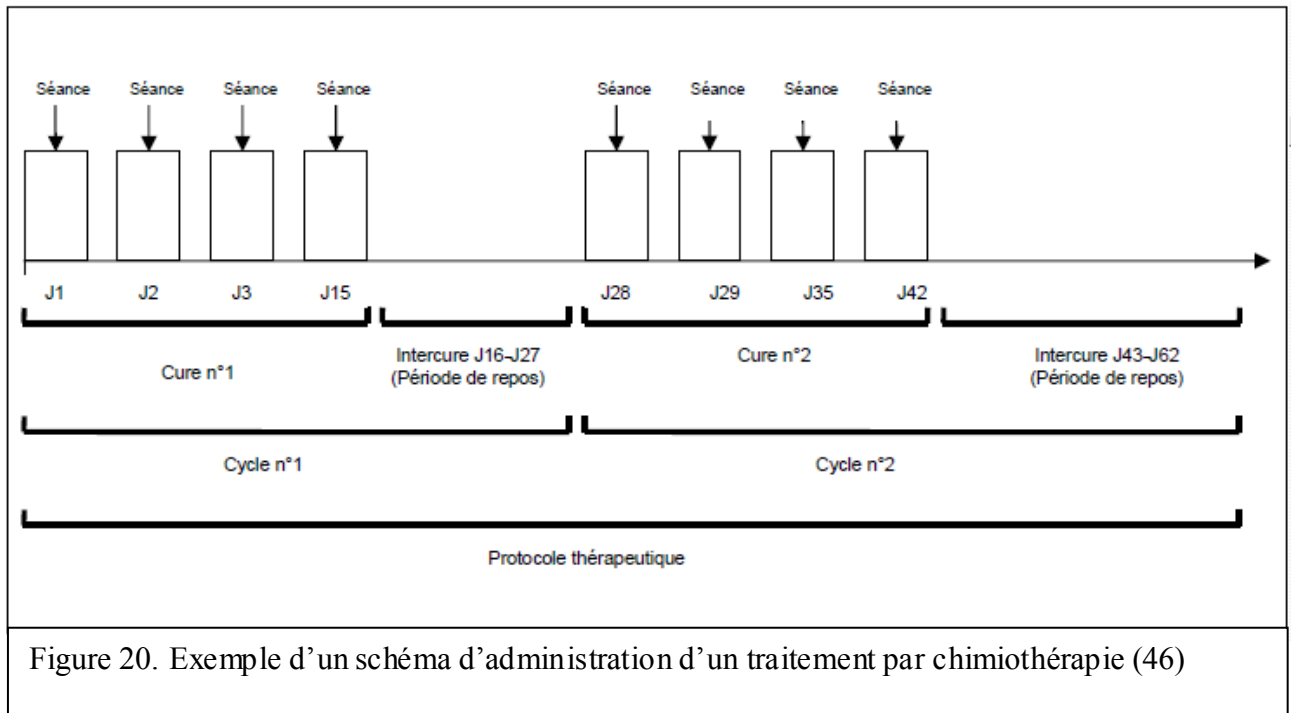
Séance Séance Séance Séance Séance Séance Séance Séance

J1 J2 J3 J15 J28 J29 J35 J42

Cure n°1

Intercure J16-J27
(Période de repos)

Cure n°2

Intercure J43-J62
(Période de repos)

Cycle n°1

Cycle n°2

Protocole thérapeutique

Figure 20. Exemple d'un schéma d'administration d'un traitement par chimiothérapie (46)